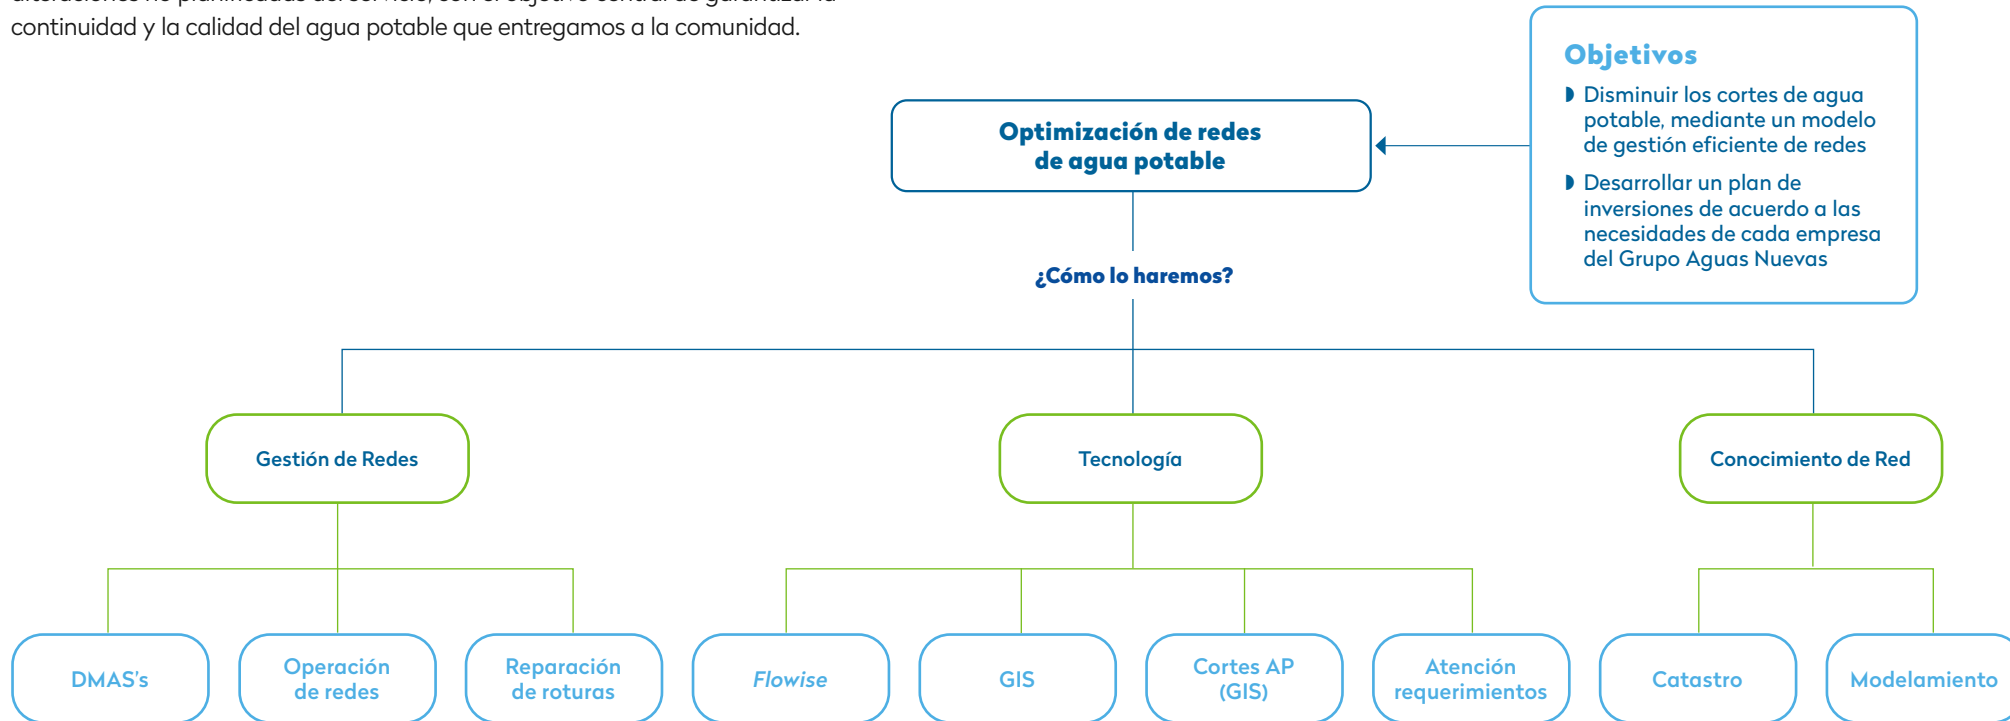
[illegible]
continuidad y la calidad del agua potable que entregamos a la comunidad.

Objetivos
◗ Disminuir los cortes de agua potable, mediante un modelo de gestión eficiente de redes
◗ Desarrollar un plan de inversiones de acuerdo a las necesidades de cada empresa del Grupo Aguas Nuevas

Optimización de redes de agua potable

¿Cómo lo haremos?

Gestión de Redes

Tecnología

Conocimiento de Red

DMAS's

Operación de redes

Reparación de roturas

*Flowise*

GIS

Cortes AP (GIS)

Atención requerimientos

Catastro

Modelamiento